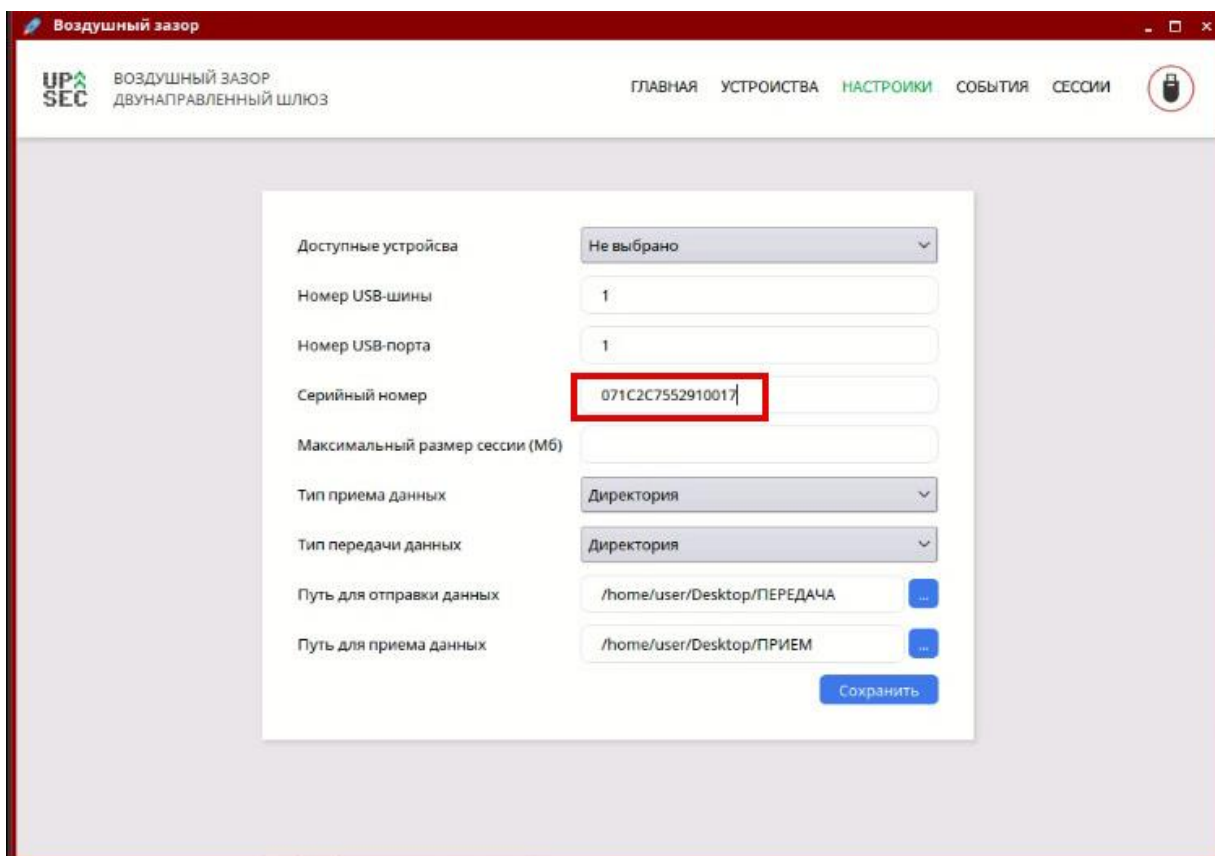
Воздушный зазор

UP
SEC

ВОЗДУШНЫЙ ЗАЗОР
ДВУНАПРАВЛЕННЫЙ ШЛЮЗ

ГЛАВНАЯ УСТРОЙСТВА НАСТРОЙКИ СОБЫТИЯ СЕССИИ

Доступные устройсва | Не выбрано
Номер USB-шины | 1
Номер USB-порта | 1
Серийный номер | 071C2C7552910017
Максимальный размер сессии (Мб) |
Тип приема данных | Директория
Тип передачи данных | Директория
Путь для отправки данных | /home/user/Desktop/ПЕРЕДАЧА ...
Путь для приема данных | /home/user/Desktop/ПРИЕМ ...

Сохранить